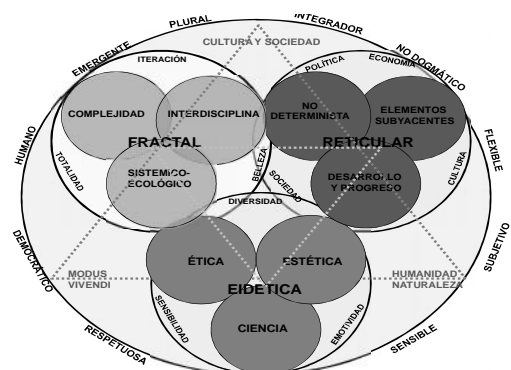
PLURAL
INTEGRADOR
EMERGENTE
NO DOGMÁTICO
HUMANO
FLEXIBLE
DEMOCRÁTICO
SUBJETIVO
RESPETUOSA
SENSIBLE

CULTURA Y SOCIEDAD
ITERACIÓN
POLÍTICA
ECONOMÍA

COMPLEJIDAD
INTERDISCIPLINA
FRACTAL
TOTALIDAD
SISTEMICO-ECOLÓGICO
BELLEZA

NO DETERMINISTA
ELEMENTOS SUBYACENTES
RETICULAR
SOCIEDAD
DESARROLLO Y PROGRESO
CULTURA

DIVERSIDAD
MODUS VIVENDI
ÉTICA
ESTÉTICA
HUMANIDAD NATURALEZA
EIDETICA
SENSIBILIDAD
EMOTIVIDAD
CIENCIA